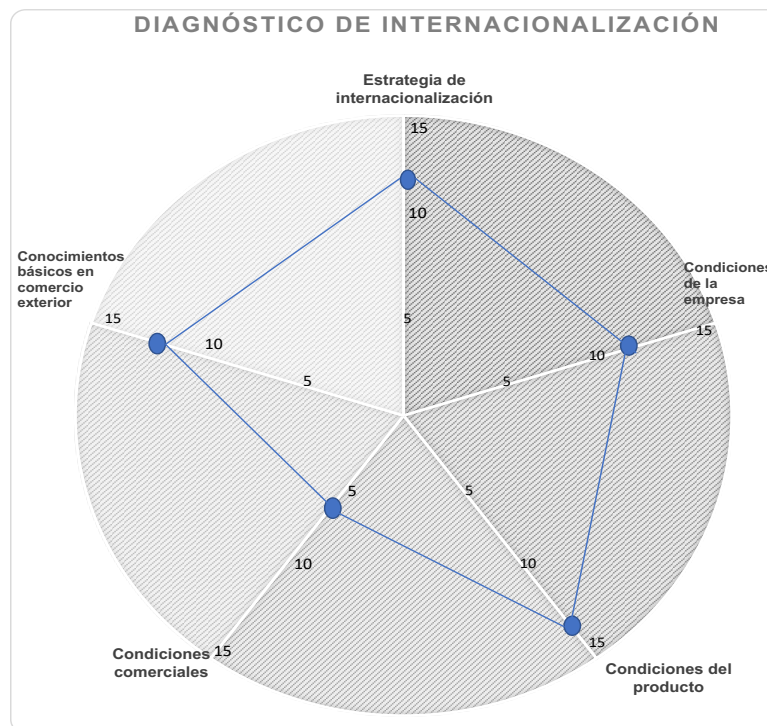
DIAGNÓSTICO DE INTERNACIONALIZACIÓN

Estrategia de internacionalización

15

10

5

Condiciones de la empresa

15

10

5

Condiciones del producto

15

10

5

Condiciones comerciales

15

10

5

Conocimientos básicos en comercio exterior

15

10

5